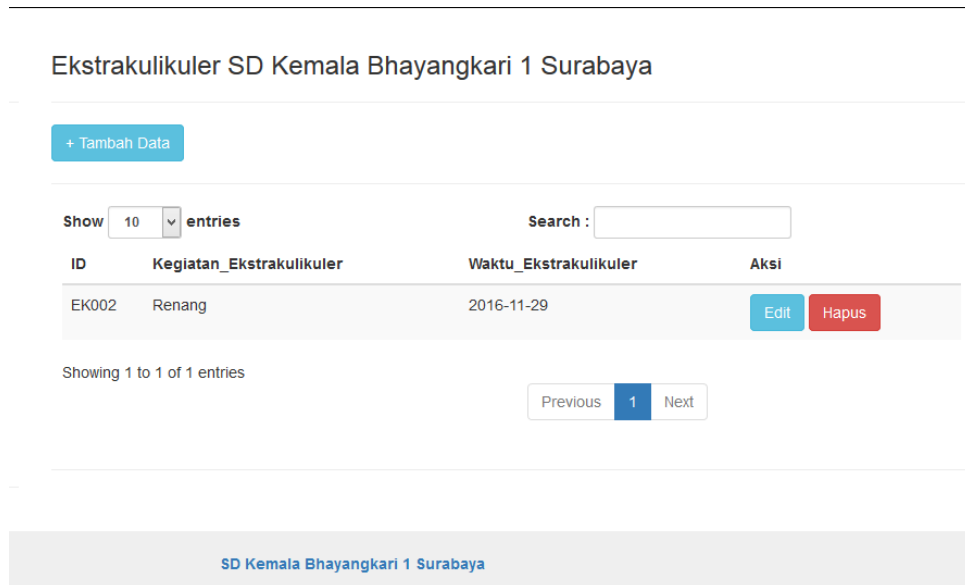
Ekstrakulikuler SD Kemala Bhayangkari 1 Surabaya

+ Tambah Data

Show 10 entries

Search :

| ID | Kegiatan_Ekstrakulikuler | Waktu_Ekstrakulikuler | Aksi |
|---|---|---|---|
| EK002 | Renang | 2016-11-29 | Edit Hapus |

Showing 1 to 1 of 1 entries

Previous 1 Next

SD Kemala Bhayangkari 1 Surabaya